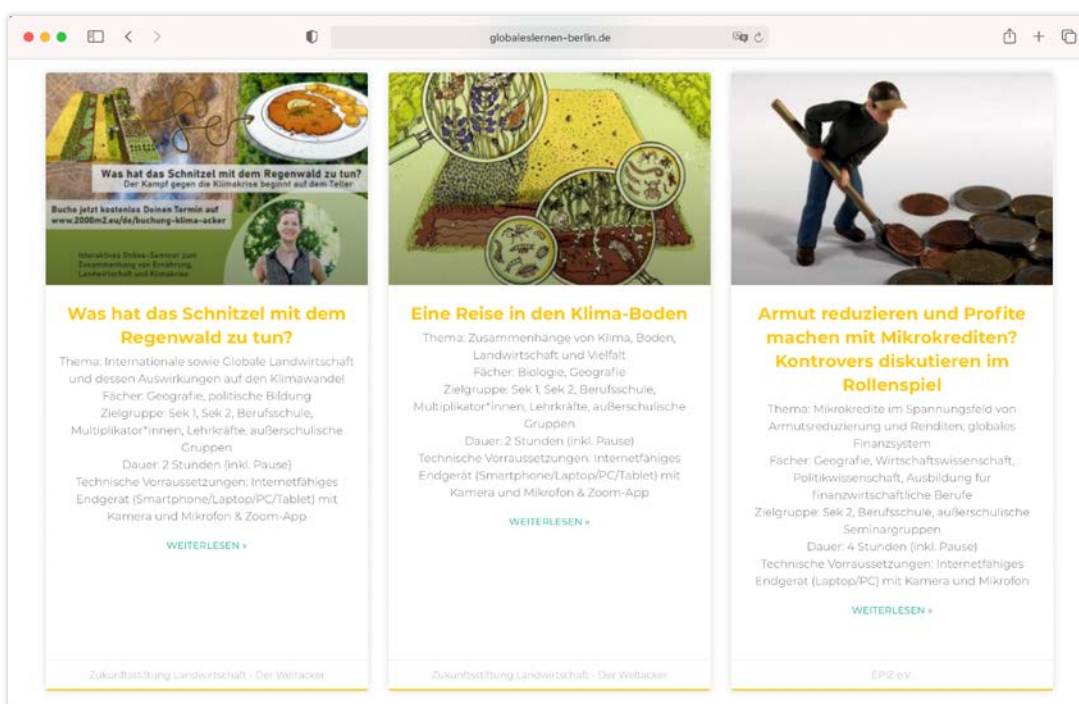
globaleslernen-berlin.de

Was hat das Schnitzel mit dem Regenwald zu tun?
Der Kampf gegen die Klimakrise beginnt auf dem Teller

Buche jetzt kostenlos Deinen Termin auf www.2000m2.eu/de/buchung-klima-acker

Interaktives Online-Seminar zum Zusammenhang von Ernährung, Landwirtschaft und Klimakrise

Was hat das Schnitzel mit dem Regenwald zu tun?

Thema: Internationale sowie Globale Landwirtschaft und dessen Auswirkungen auf den Klimawandel
Fächer: Geografie, politische Bildung
Zielgruppe: Sek 1, Sek 2, Berufsschule, Multiplikator*innen, Lehrkräfte, außerschulische Gruppen
Dauer: 2 Stunden (inkl. Pause)
Technische Vorraussetzungen: Internetfähiges Endgerät (Smartphone/Laptop/PC/Tablet) mit Kamera und Mikrofon & Zoom-App

WEITERLESEN »

Zukunftsstiftung Landwirtschaft - Der Weltacker

Eine Reise in den Klima-Boden

Thema: Zusammenhänge von Klima, Boden, Landwirtschaft und Vielfalt
Fächer: Biologie, Geografie
Zielgruppe: Sek 1, Sek 2, Berufsschule, Multiplikator*innen, Lehrkräfte, außerschulische Gruppen
Dauer: 2 Stunden (inkl. Pause)
Technische Vorraussetzungen: Internetfähiges Endgerät (Smartphone/Laptop/PC/Tablet) mit Kamera und Mikrofon & Zoom-App

WEITERLESEN »

Zukunftsstiftung Landwirtschaft - Der Weltacker

Armut reduzieren und Profite machen mit Mikrokrediten? Kontrovers diskutieren im Rollenspiel

Thema: Mikrokredite im Spannungsfeld von Armutsreduzierung und Renditen; globales Finanzsystem
Fächer: Geografie, Wirtschaftswissenschaft, Politikwissenschaft, Ausbildung für finanzwirtschaftliche Berufe
Zielgruppe: Sek 2, Berufsschule, außerschulische Seminargruppen
Dauer: 4 Stunden (inkl. Pause)
Technische Vorraussetzungen: Internetfähiges Endgerät (Laptop/PC) mit Kamera und Mikrofon

WEITERLESEN »

EPIZ e.V.